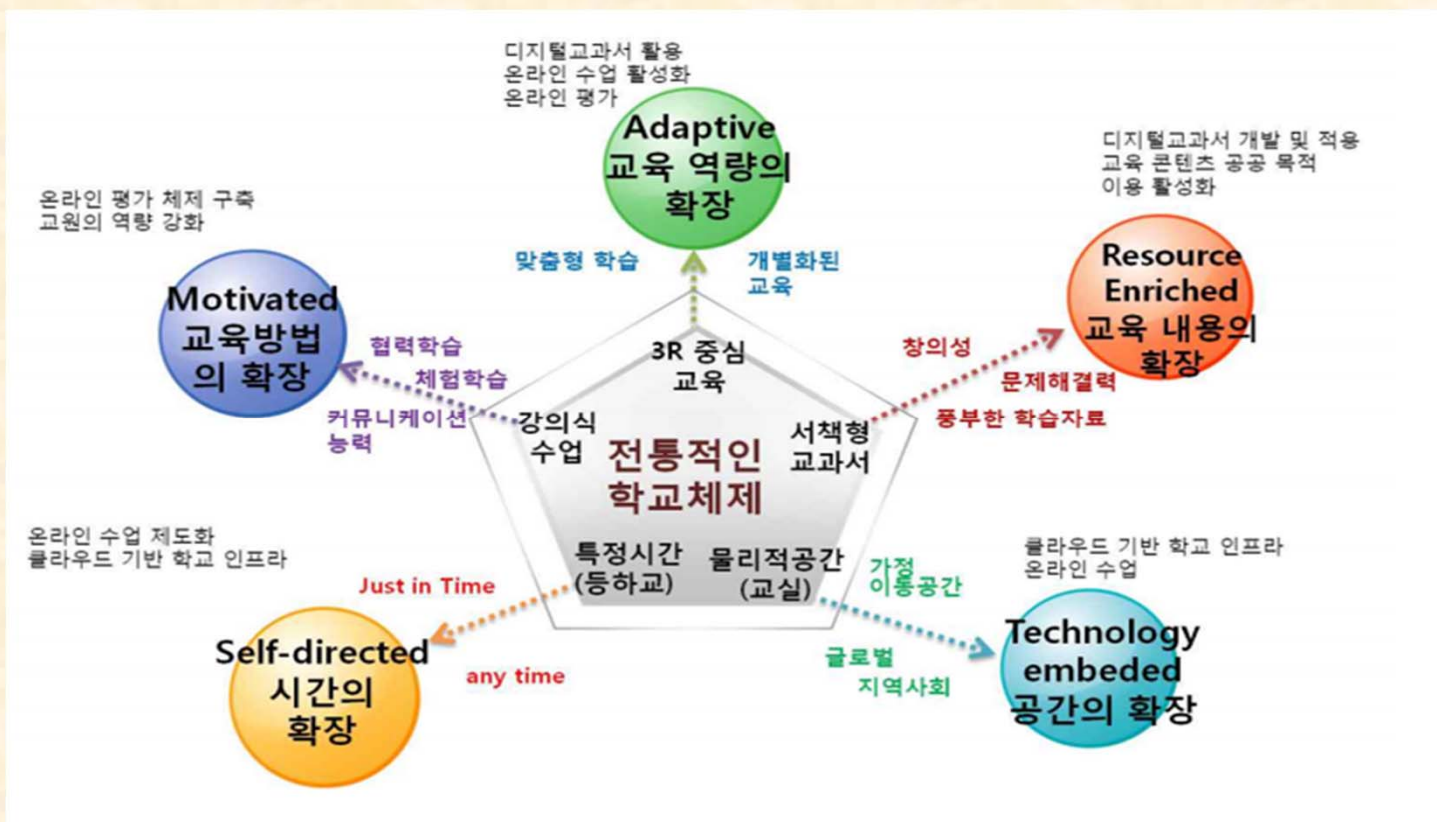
디지털교과서 활용
온라인 수업 활성화
온라인 평가

Adaptive
교육 역량의 확장

디지털교과서 개발 및 적용
교육 콘텐츠 공공 목적 이용 활성화

온라인 평가 체제 구축
교원의 역량 강화

맞춤형 학습

개별화된 교육

Resource Enriched
교육 내용의 확장

Motivated
교육방법의 확장

협력학습

체험학습

커뮤니케이션 능력

3R 중심 교육

창의성

문제해결력

풍부한 학습자료

강의식 수업

서책형 교과서

전통적인 학교체제

특정시간 (등하교)

물리적공간 (교실)

온라인 수업 제도화
클라우드 기반 학교 인프라

Just in Time

가정
이동공간

클라우드 기반 학교 인프라
온라인 수업

Self-directed
시간의 확장

any time

글로벌

지역사회

Technology embeded
공간의 확장